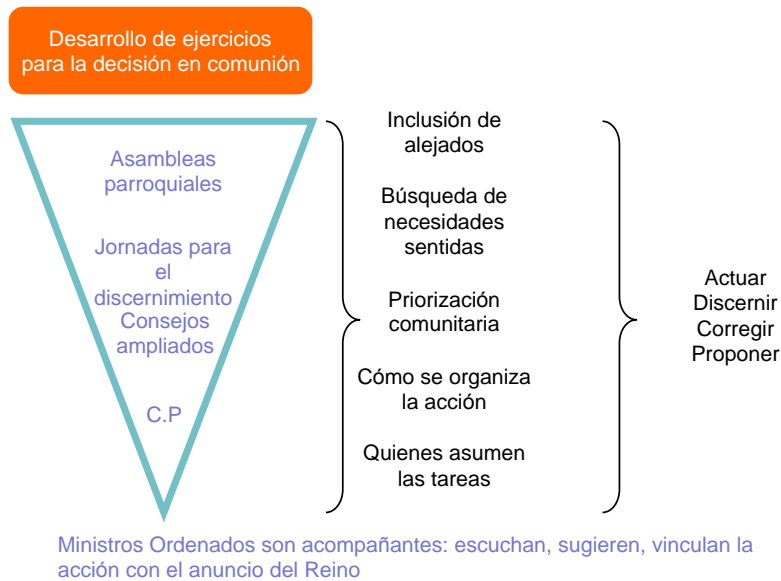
Desarrollo de ejercicios para la decisión en comunión

Asambleas parroquiales

Jornadas para el discernimiento

Consejos ampliados

C.P

Inclusión de alejados

Búsqueda de necesidades sentidas

Priorización comunitaria

Cómo se organiza la acción

Quienes asumen las tareas

Actuar
Discernir
Corregir
Proponer

Ministros Ordenados son acompañantes: escuchan, sugieren, vinculan la acción con el anuncio del Reino